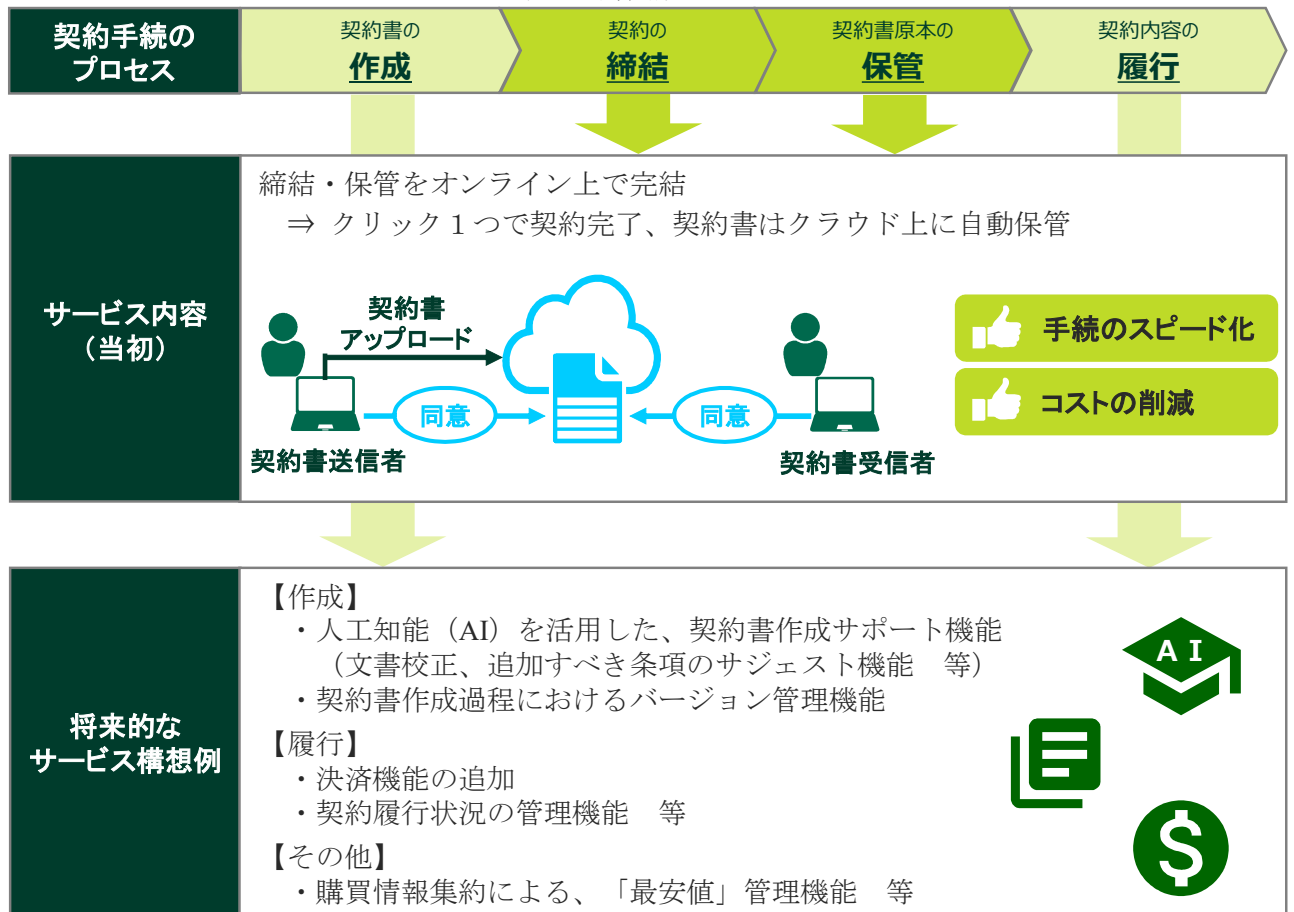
契約手続のプロセス

契約書の
作成

契約の
締結

契約書原本の
保管

契約内容の
履行

サービス内容（当初）

締結・保管をオンライン上で完結
⇒ クリック１つで契約完了、契約書はクラウド上に自動保管

契約書アップロード

同意

同意

契約書送信者

契約書受信者

手続のスピード化

コストの削減

将来的なサービス構想例

【作成】
・人工知能（AI）を活用した、契約書作成サポート機能（文書校正、追加すべき条項のサジェスト機能　等）
・契約書作成過程におけるバージョン管理機能

【履行】
・決済機能の追加
・契約履行状況の管理機能　等

【その他】
・購買情報集約による、「最安値」管理機能　等

AI

$